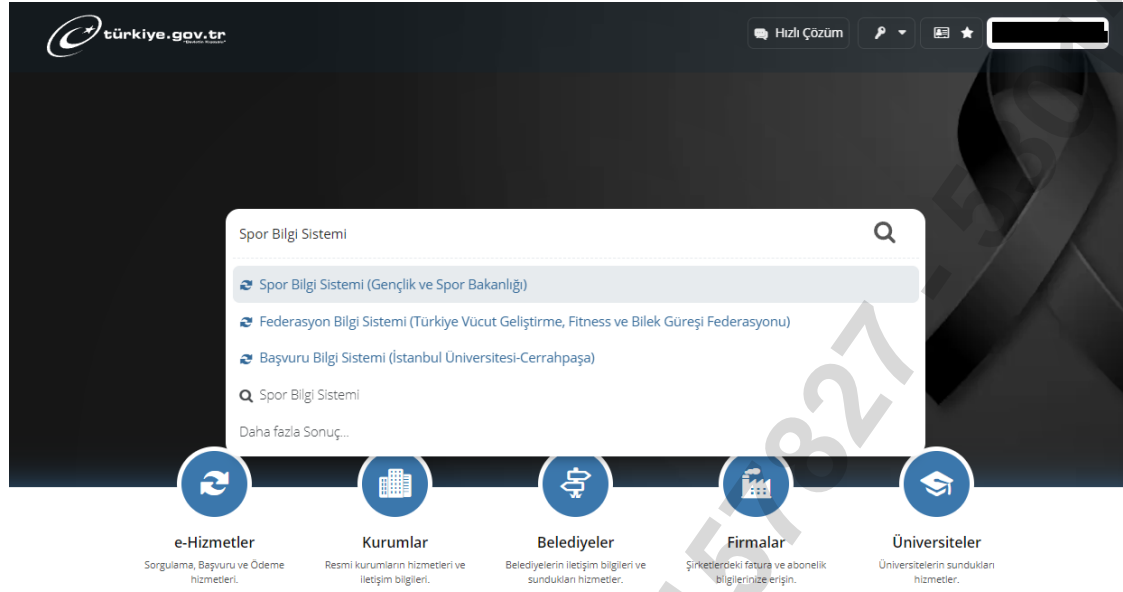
türkiye.gov.tr
"Devletin Kısayolu"

Hızlı Çözüm

Spor Bilgi Sistemi

Spor Bilgi Sistemi (Gençlik ve Spor Bakanlığı)

Federasyon Bilgi Sistemi (Türkiye Vücut Geliştirme, Fitness ve Bilek Güreşi Federasyonu)

Başvuru Bilgi Sistemi (İstanbul Üniversitesi-Cerrahpaşa)

Spor Bilgi Sistemi

Daha fazla Sonuç...

e-Hizmetler
Sorgulama, Başvuru ve Ödeme hizmetleri.

Kurumlar
Resmi kurumların hizmetleri ve iletişim bilgileri.

Belediyeler
Belediyelerin iletişim bilgileri ve sundukları hizmetler.

Firmalar
Şirketlerdeki fatura ve abonelik bilgilerinize erişin.

Üniversiteler
Üniversitelerin sundukları hizmetler.

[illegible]5827-580